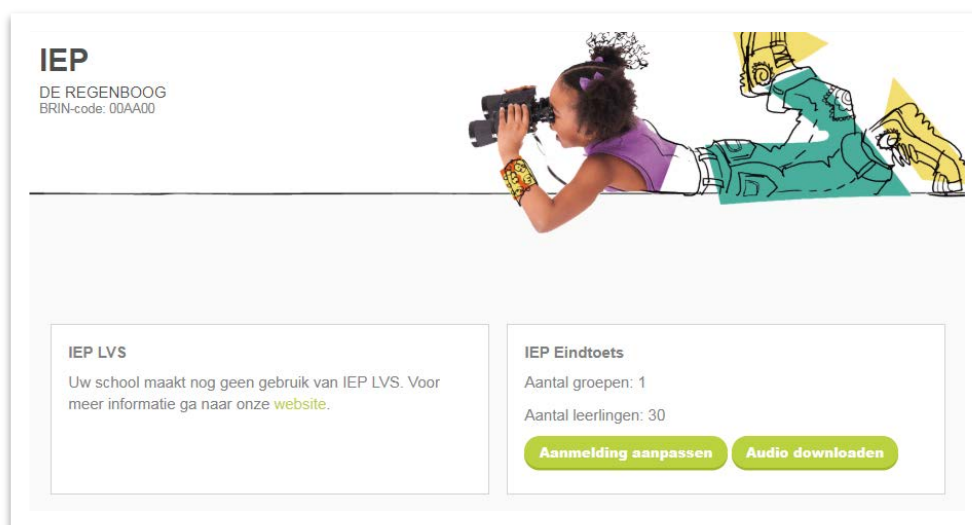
IEP
DE REGENBOOG
BRIN-code: 00AA00

IEP LVS
Uw school maakt nog geen gebruik van IEP LVS. Voor meer informatie ga naar onze website.

IEP Eindtoets
Aantal groepen: 1
Aantal leerlingen: 30
Aanmelding aanpassen
Audio downloaden